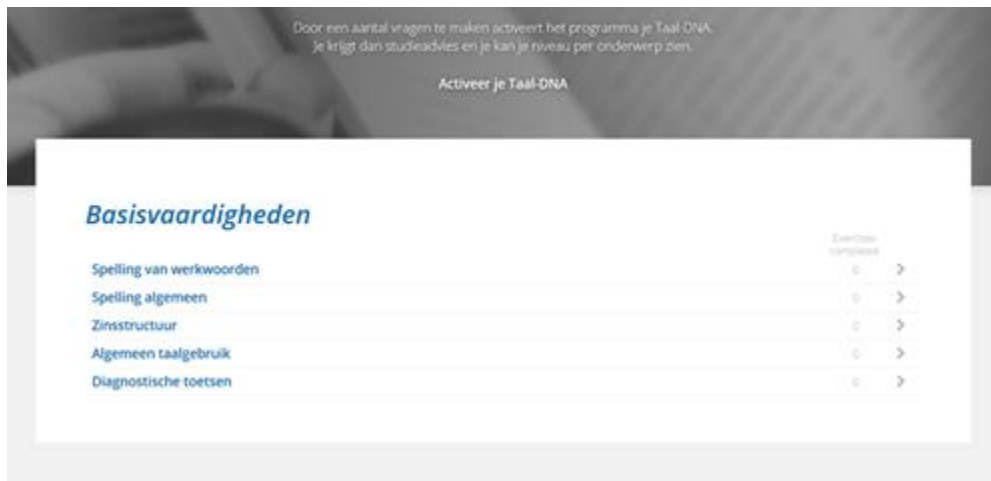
Door een aantal vragen te maken activeert het programma je Taal-DNA. Je krijgt dan studieadvies en je kan je niveau per onderwerp zien.

Activeer je Taal-DNA

Basisvaardigheden

Exercises complete

| | | |
|---|---|---|
| Spelling van werkwoorden | 0 | > |
| Spelling algemeen | 0 | > |
| Zinsstructuur | 0 | > |
| Algemeen taalgebruik | 0 | > |
| Diagnostische toetsen | 0 | > |